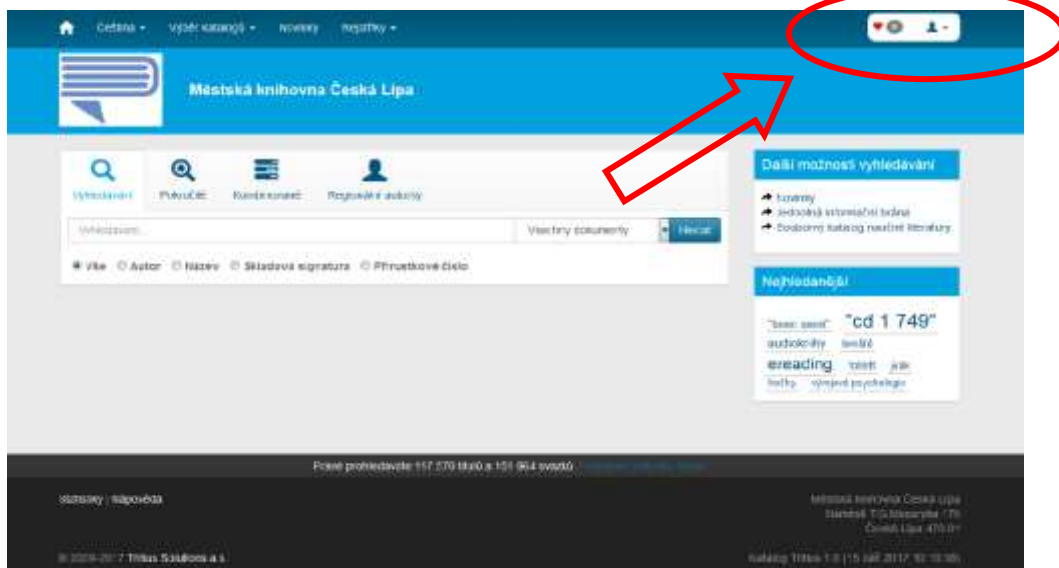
Čeština ▾ Výběr katalogů ▾ Novinky Nejstřfky ▾

0

Městská knihovna Česká Lípa

Vyhledávání Pokročilé Kombinované Rejstříkové autority

Vyhledávání...

Všechny dokumenty

Hledat

● Vše ○ Autor ○ Název ○ Skladová signatura ○ Přírůstkové číslo

Další možnosti vyhledávání

Novinky
Jednotná informační brána
Souborný katalog naučné literatury

Nejhledanější

"cd 1 749"

audioknihy

ereading

Právě prohledáváte 117 270 titulů a 151 964 svazků

Kontakty | Nápověda

Městská knihovna Česká Lípa
Náměstí T.G.Masaryka 170
Česká Lípa 470 01

© 2009-2017 Tritius Solutions a.s.

Katalog Tritius 1.0 (15 září 2017 10:10:00)